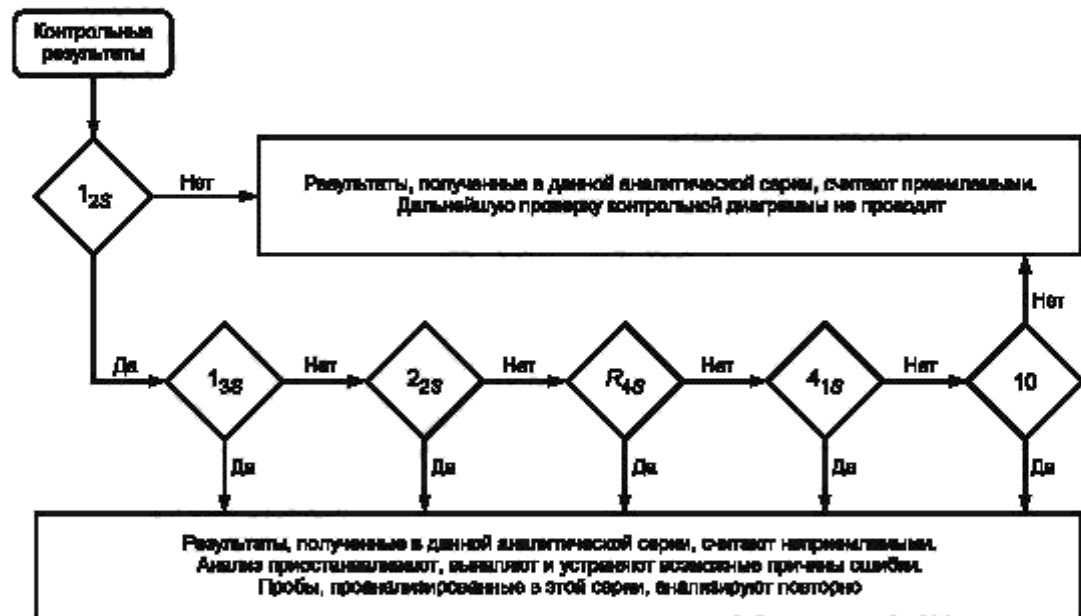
Контрольные результаты

$1_{2S}$

Нет

Результаты, полученные в данной аналитической серии, считают приемлемыми. Дальнейшую проверку контрольной диаграммы не проводят

Да

$1_{3S}$

Нет

$2_{2S}$

Нет

$R_{4S}$

Нет

$4_{1S}$

Нет

10

Нет

Да

Да

Да

Да

Да

Результаты, полученные в данной аналитической серии, считают неприемлемыми. Анализ приостанавливают, выявляют и устраняют возможные причины ошибки. Пробы, проанализированные в этой серии, анализируют повторно